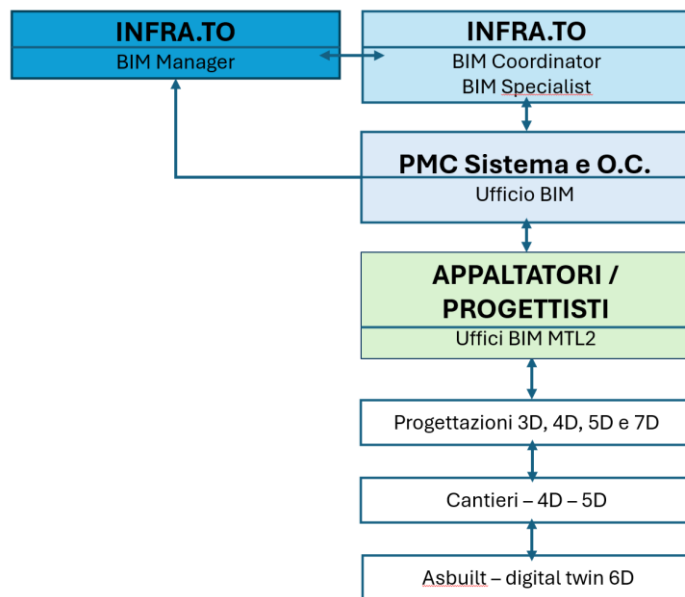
INFRA.TO
BIM Manager

INFRA.TO
BIM Coordinator
BIM Specialist

PMC Sistema e O.C.
Ufficio BIM

APPALTATORI / PROGETTISTI
Uffici BIM MTL2

Progettazioni 3D, 4D, 5D e 7D

Cantieri – 4D – 5D

Asbuilt – digital twin 6D